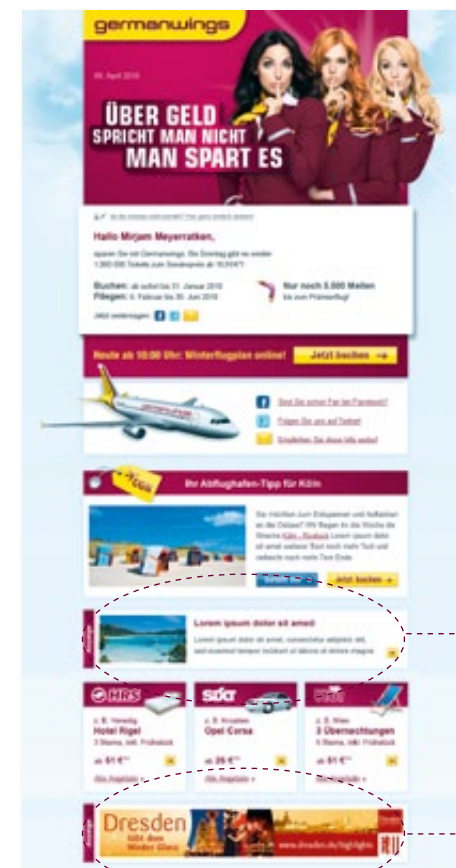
germanwings

ÜBER GELD SPRICHT MAN NICHT MAN SPART ES

Hallo Mirjam Meyerratken,

Buchen:
Fliegen:

Nur noch 5.000 Meilen

Heute ab 10:00 Uhr: Winterflugplan online!

Jetzt buchen

Ihr Abflughafen-Tipp für Köln

Köln

Jetzt buchen

Lorem ipsum dolor sit amet

HRS

Hotel Rigel

Opel Corsa

3 Übernachtungen

Dresden

www.dresden.de/highlights